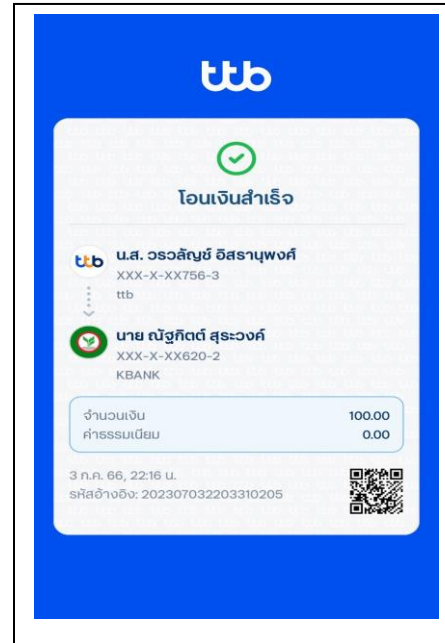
ttb

โอนเงินสำเร็จ

ttb น.ส. วรวลัญช์ อิสรานุพงศ์
XXX-X-XX756-3
ttb

นาย ณัฐกิตต์ สุระวงศ์
XXX-X-XX620-2
KBANK

| จำนวนเงิน | 100.00 |
|---|---|
| ค่าธรรมเนียม | 0.00 |

3 ก.ค. 66, 22:16 น.
รหัสอ้างอิง: 202307032203310205